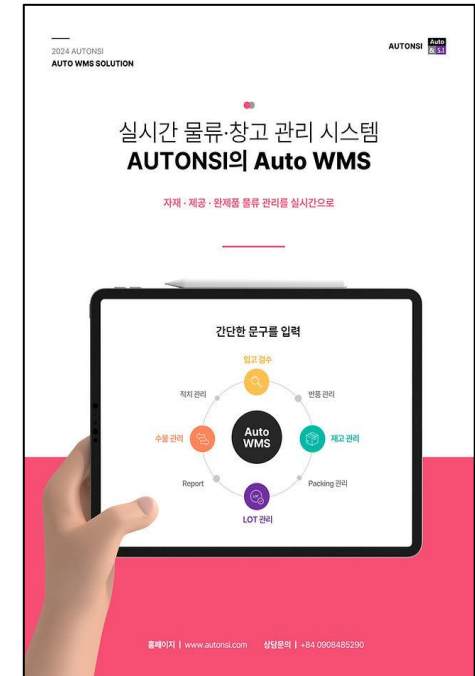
2024 AUTONSI
AUTO WMS SOLUTION

AUTONSI Auto 로S.I

실시간 물류·창고 관리 시스템
AUTONSI의 Auto WMS

자재 · 제공 · 완제품 물류 관리를 실시간으로

간단한 문구를 입력

입고 검수
적치 관리
반품 관리
수불 관리
Auto WMS
재고 관리
Report
Packing 관리
LOT 관리

홈페이지 | www.autonsi.com 상담문의 | +84 0908485290